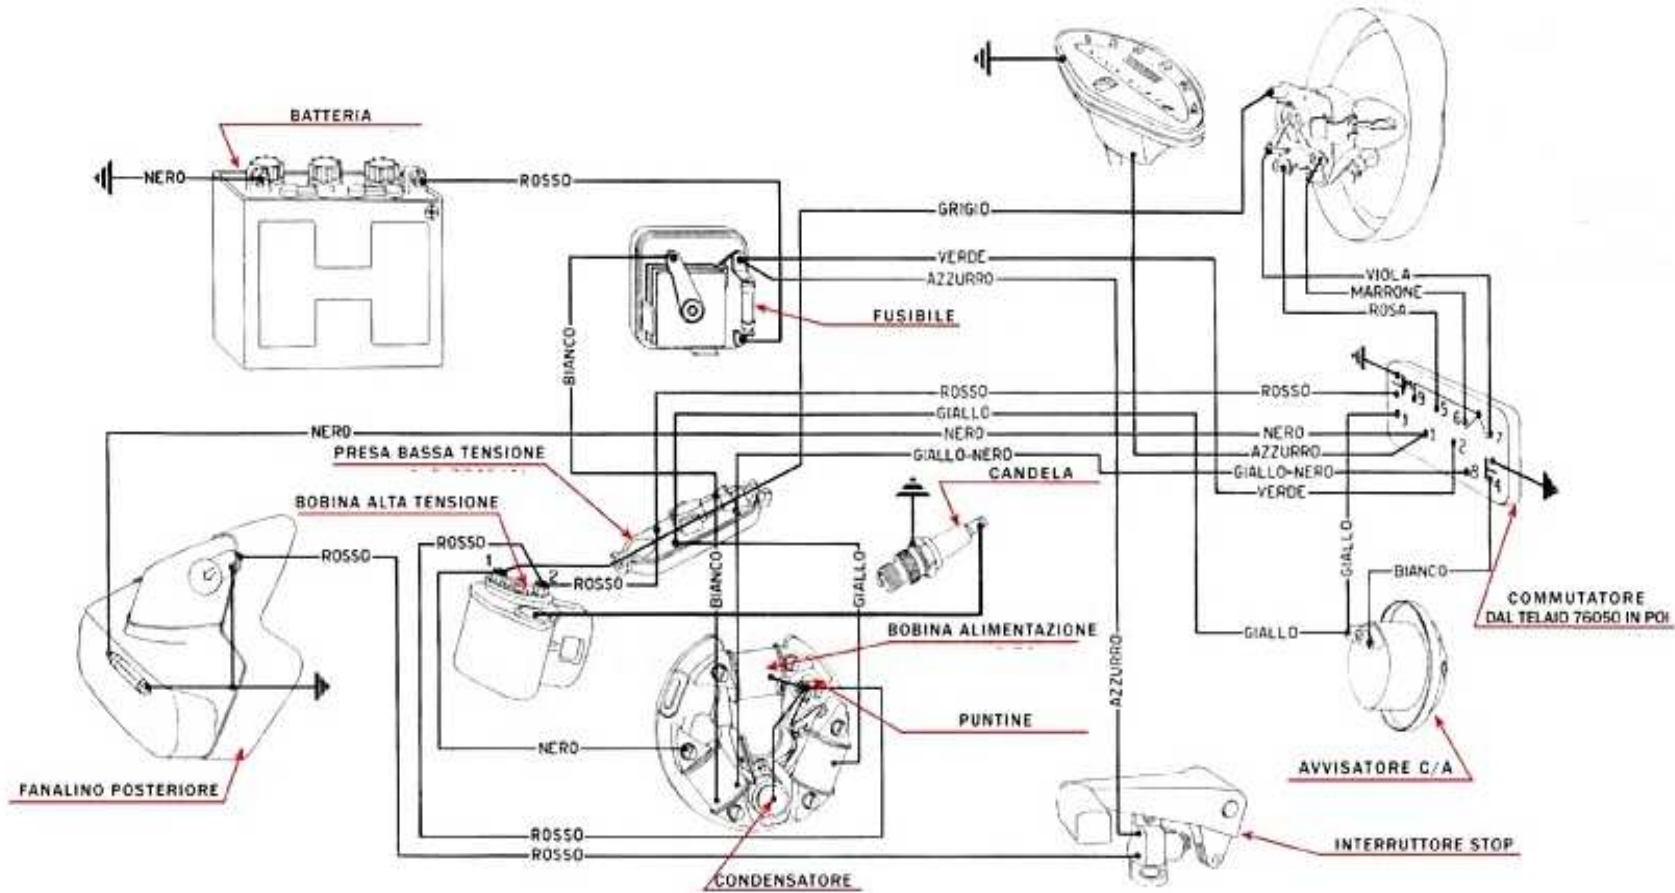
BATTERIA
NERO
ROSSO
GRIGIO
VERDE
AZZURRO
FUSIBILE
BIANCO
VIOLA
MARRONE
ROSA
ROSSO
ROSSO
GIALLO
NERO
NERO
NERO
PRESA BASSA TENSIONE
GIALLO-NERO
AZZURRO
GIALLO-NERO
VERDE
CANDELA
BOBINA ALTA TENSIONE
ROSSO
ROSSO
1
2
ROSSO
BIANCO
GIALLO
GIALLO
BIANCO
COMMUTATORE DAL TELAIO 76050 IN POI
GIALLO
BOBINA ALIMENTAZIONE
AZZURRO
PUNTINE
NERO
AVVISATORE C/A
FANALINO POSTERIORE
ROSSO
ROSSO
INTERRUTTORE STOP
CONDENSATORE
3
5
6
7
1
2
8
4